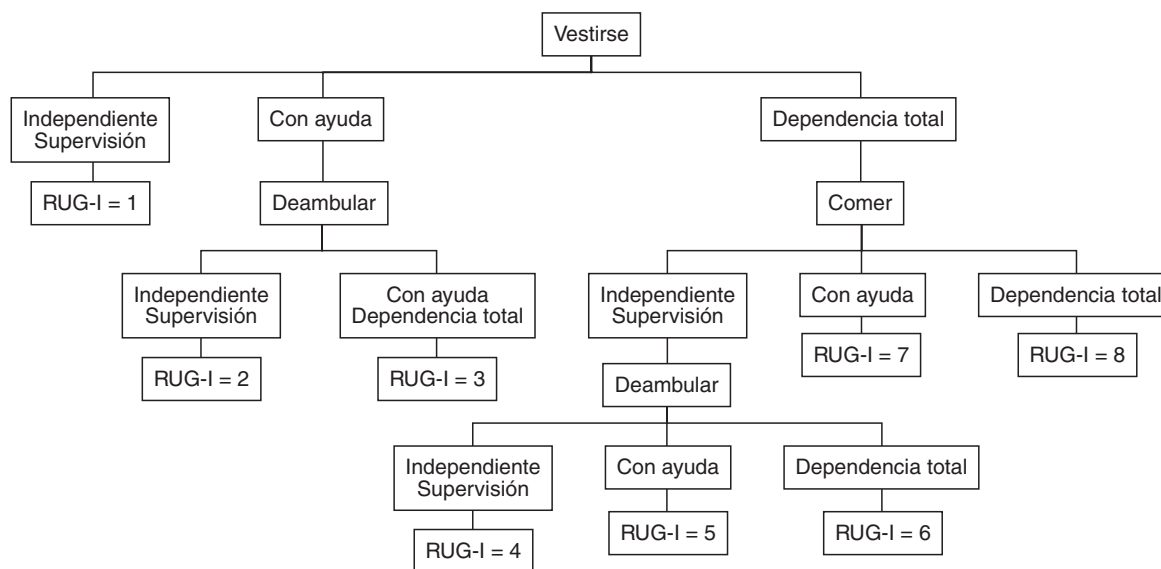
Vestirse

Independiente
Supervisión

RUG-I = 1

Con ayuda

Deambular

Independiente
Supervisión

RUG-I = 2

Con ayuda
Dependencia total

RUG-I = 3

Dependencia total

Comer

Independiente
Supervisión

Deambular

Independiente
Supervisión

RUG-I = 4

Con ayuda

RUG-I = 5

Dependencia total

RUG-I = 6

Con ayuda

RUG-I = 7

Dependencia total

RUG-I = 8